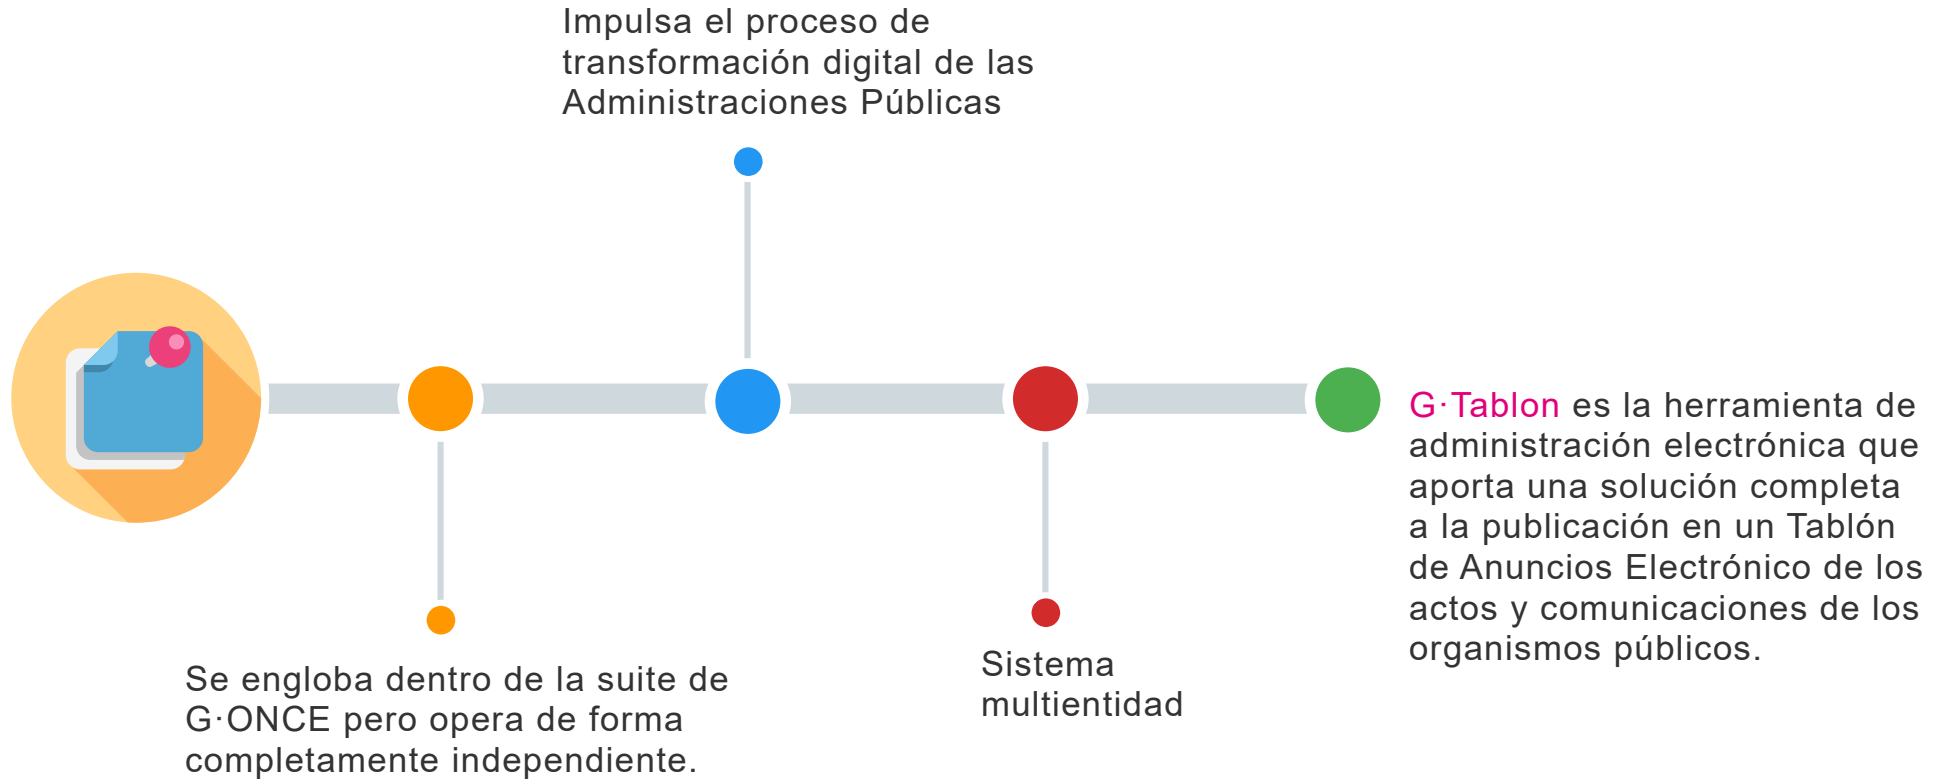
Impulsa el proceso de transformación digital de las Administraciones Públicas

G·Tablon es la herramienta de administración electrónica que aporta una solución completa a la publicación en un Tablón de Anuncios Electrónico de los actos y comunicaciones de los organismos públicos.

Se engloba dentro de la suite de G·ONCE pero opera de forma completamente independiente.

Sistema multientidad